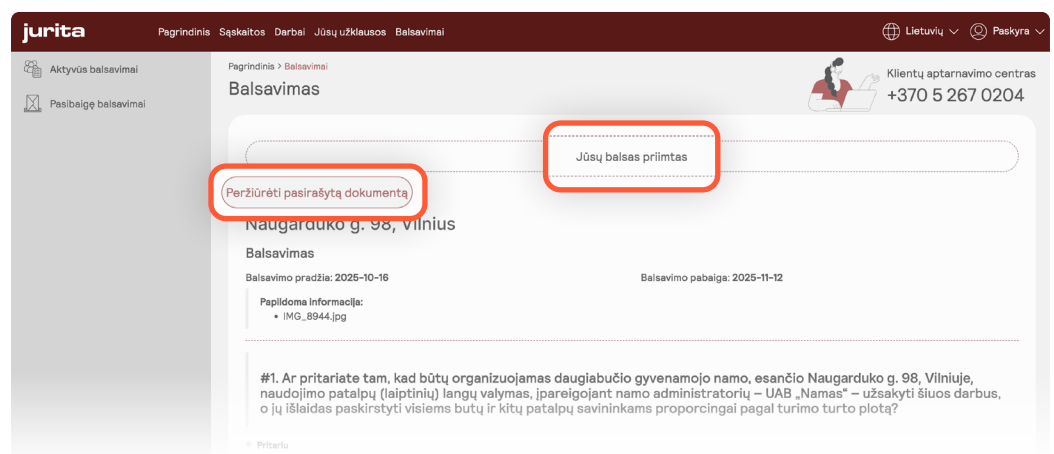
jurita Pagrindinis Sąskaitos Darbai Jūsų užklausos Balsavimai

Lietuvių Paskyra

Aktyvūs balsavimai

Pasibaigę balsavimai

Pagrindinis > Balsavimai

Balsavimas

Klientų aptarnavimo centras
+370 5 267 0204

Jūsų balsas priimtas

Peržiūrėti pasirašytą dokumentą

Naugarduko g. 98, Vilnius

Balsavimas

Balsavimo pradžia: 2025-10-16

Balsavimo pabaiga: 2025-11-12

Papildoma informacija:
• IMG_8944.jpg

#1. Ar pritariate tam, kad būtų organizuojamas daugiabučio gyvenamojo namo, esančio Naugarduko g. 98, Vilniuje, naudojimo patalpų (laiptinių) langų valymas, įpareigojant namo administratorių – UAB „Namas“ – užsakyti šiuos darbus, o jų išlaidas paskirstyti visiems butų ir kitų patalpų savininkams proporcingai pagal turimo turto plotą?

Pritariu